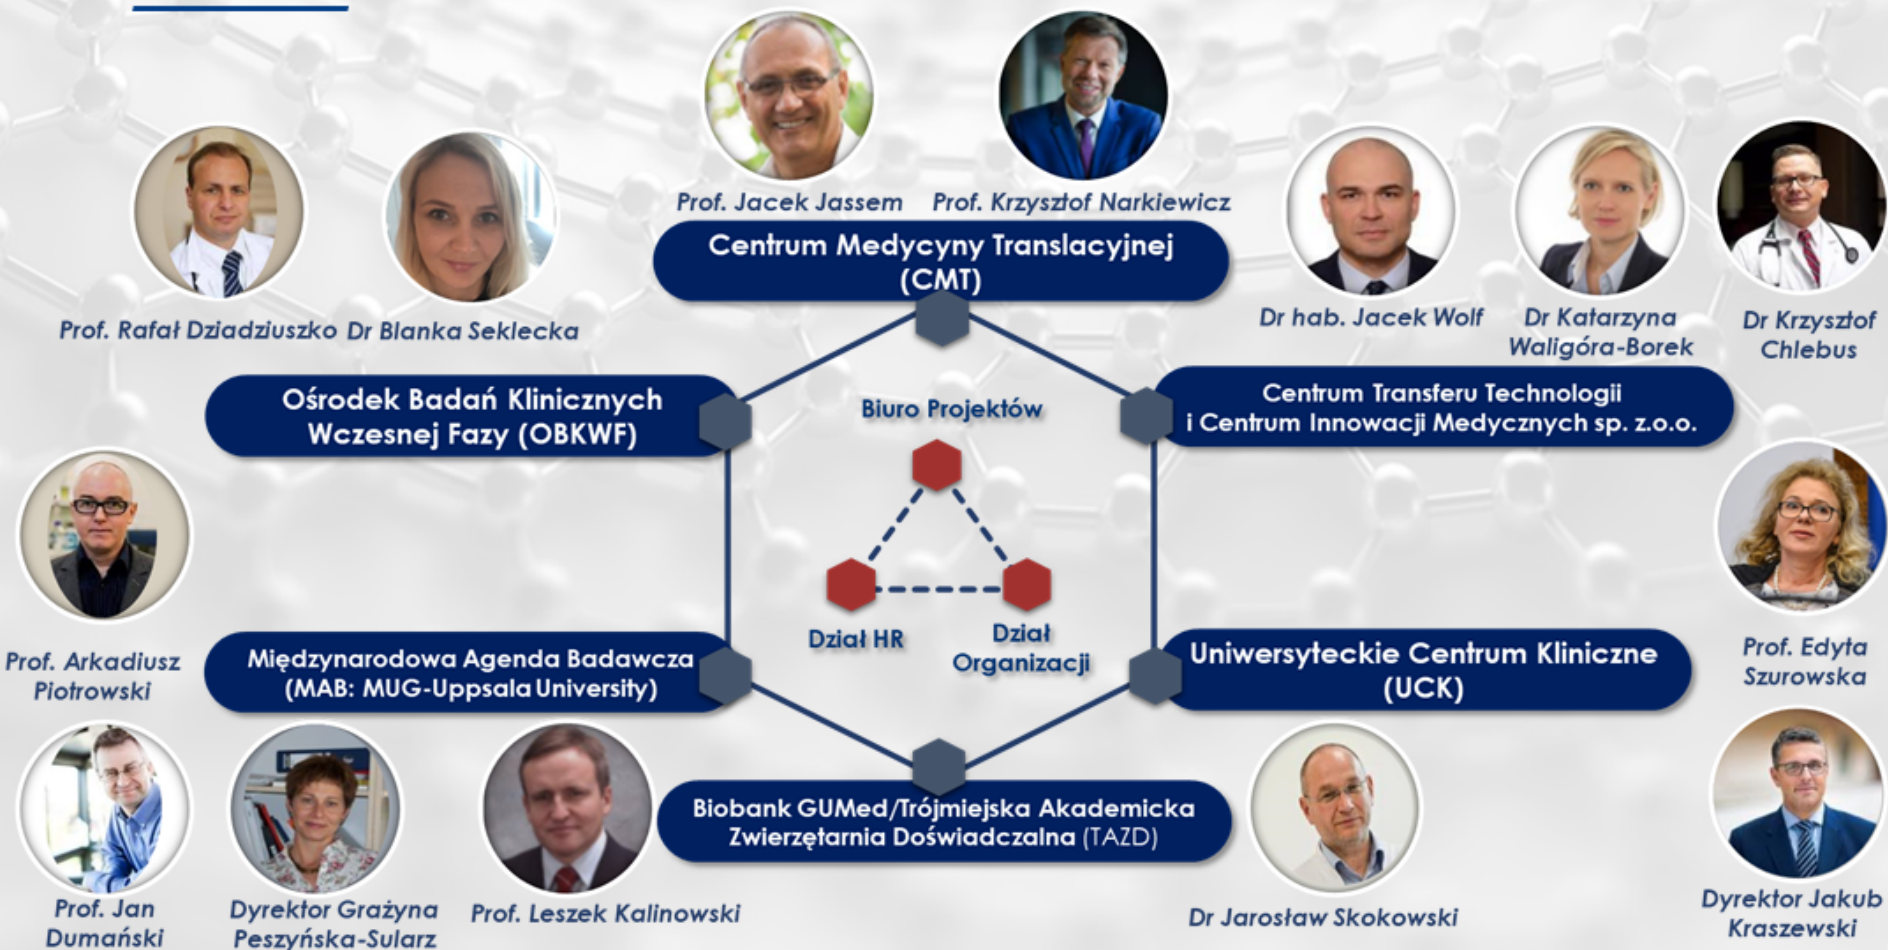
Prof. Jacek Jassem Prof. Krzysztof Narkiewicz

Centrum Medycyny Translacyjnej (CMT)

Prof. Rafał Dziadziuszko Dr Blanka Seklecka

Dr hab. Jacek Wolf Dr Katarzyna Waligóra-Borek Dr Krzysztof Chlebus

Ośrodek Badań Klinicznych Wczesnej Fazy (OBKWF)

Biuro Projektów

Centrum Transferu Technologii i Centrum Innowacji Medycznych sp. z.o.o.

Dział HR

Dział Organizacji

Prof. Arkadiusz Piotrowski

Międzynarodowa Agenda Badawcza (MAB: MUG-Uppsala University)

Uniwersyteckie Centrum Kliniczne (UCK)

Prof. Edyta Szurowska

Biobank GUMed/Trójmiejska Akademicka Zwierzętarnia Doświadczalna (TAZD)

Prof. Jan Dumański Dyrektor Grażyna Peszyńska-Sularz Prof. Leszek Kalinowski Dr Jarosław Skokowski Dyrektor Jakub Kraszewski